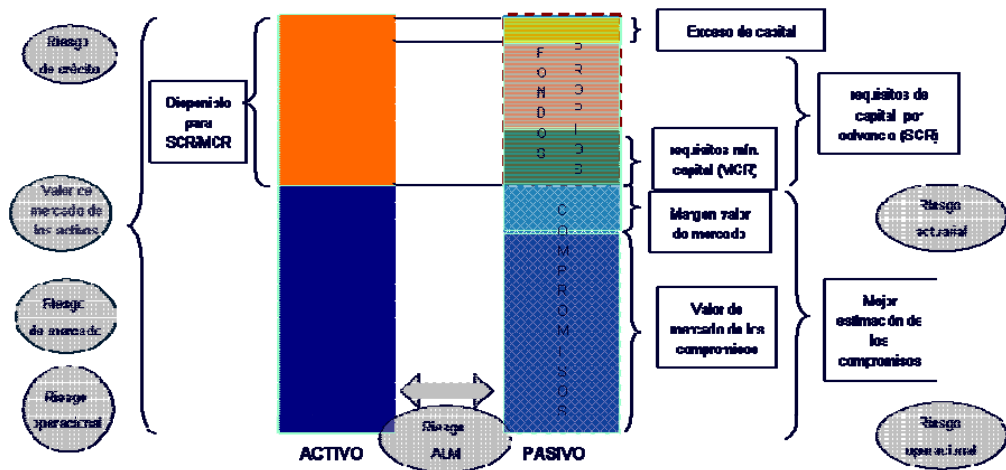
Riesgo de crédito

Valor de mercado de los activos

Riesgo de mercado

Riesgo operacional

Disponible para SCR/MCR

ACTIVO

Riesgo ALM

FONDOS PROPIOS

COMPROMISOS

PASIVO

Exceso de capital

requisitos mín. capital (MCR)

Margen valor de mercado

Valor de mercado de los compromisos

requisitos de capital por solvencia (SCR)

Riesgo actuarial

Mejor estimación de los compromisos

Riesgo operacional